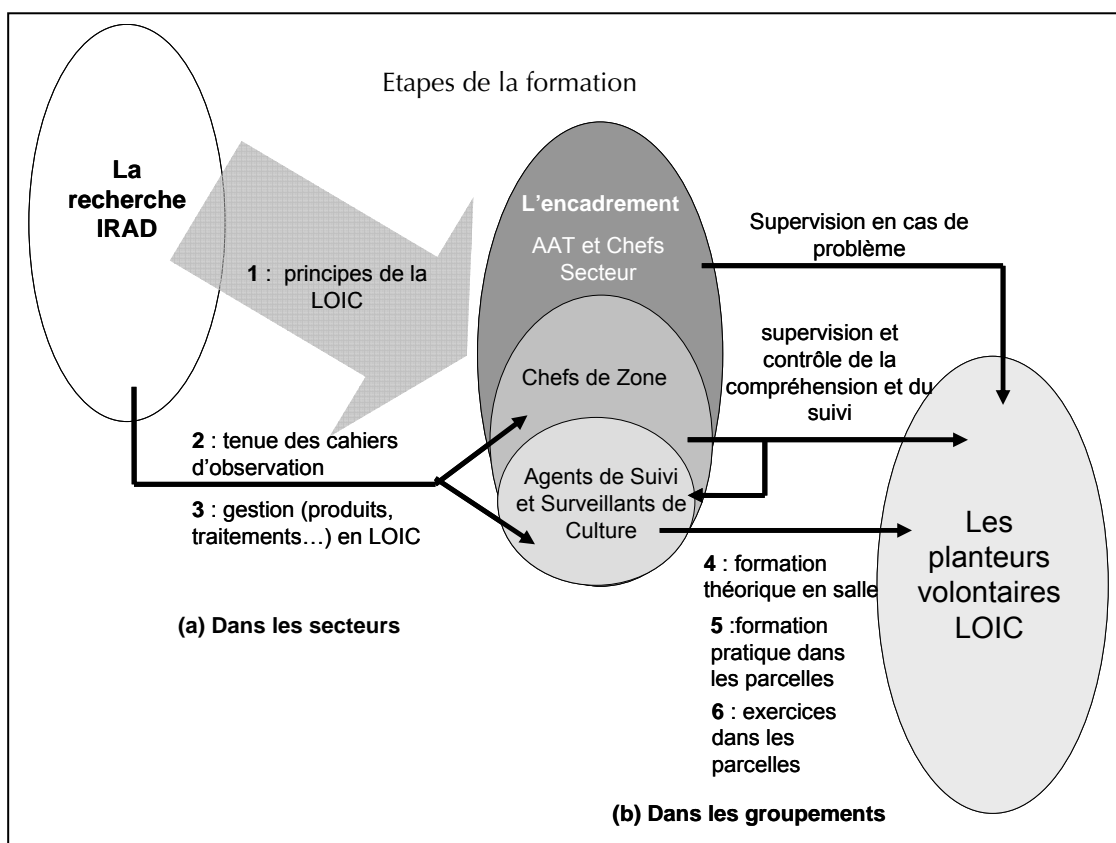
Etapes de la formation

La recherche IRAD

1 : principes de la LOIC

L'encadrement

AAT et Chefs Secteur

Supervision en cas de problème

Chefs de Zone

supervision et contrôle de la compréhension et du suivi

2 : tenue des cahiers d'observation

3 : gestion (produits, traitements…) en LOIC

Agents de Suivi et Surveillants de Culture

Les planteurs volontaires LOIC

4 : formation théorique en salle

5 :formation pratique dans les parcelles

6 : exercices dans les parcelles

(a) Dans les secteurs

(b) Dans les groupements